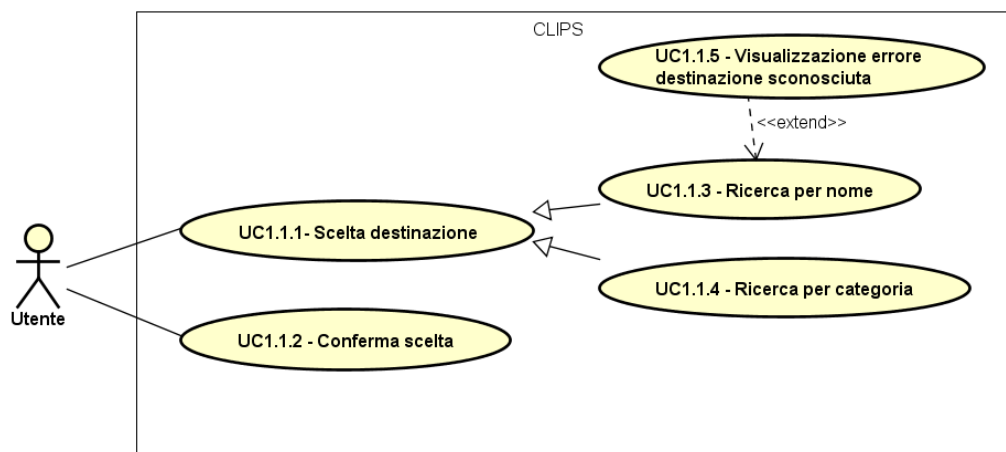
CLIPS

UC1.1.5 - Visualizzazione errore destinazione sconosciuta

<<extend>>

UC1.1.3 - Ricerca per nome

UC1.1.1- Scelta destinazione

UC1.1.4 - Ricerca per categoria

Utente

UC1.1.2 - Conferma scelta